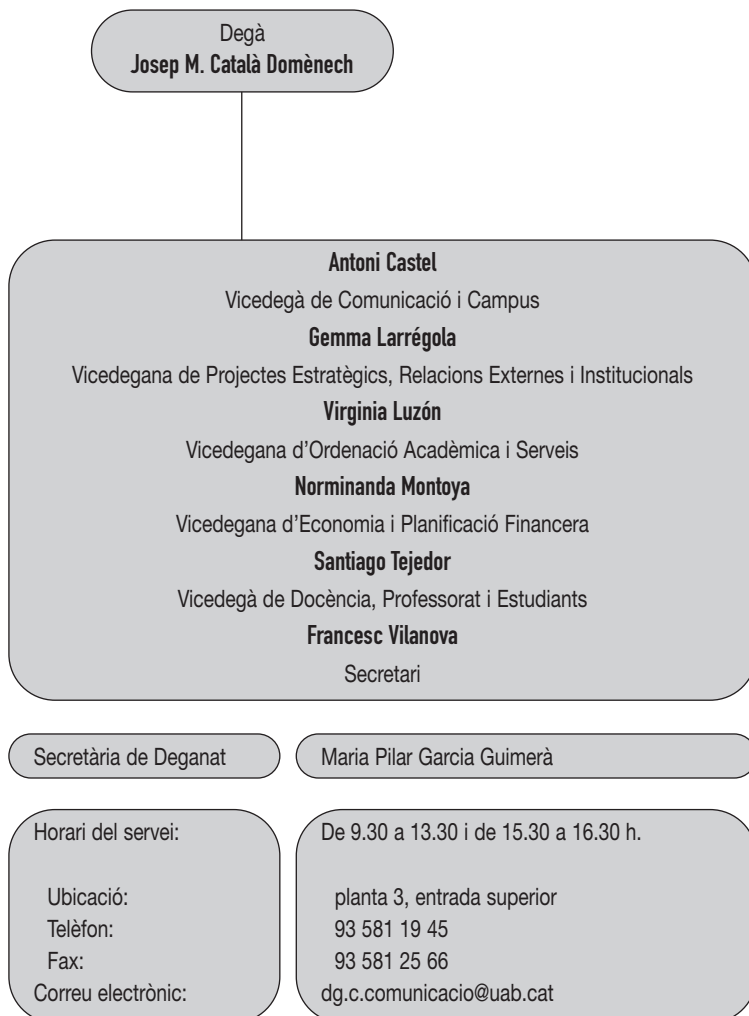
Degà
Josep M. Català Domènech

Antoni Castel
Vicedegà de Comunicació i Campus
Gemma Larrégola
Vicedegana de Projectes Estratègics, Relacions Externes i Institucionals
Virginia Luzón
Vicedegana d'Ordenació Acadèmica i Serveis
Norminanda Montoya
Vicedegana d'Economia i Planificació Financera
Santiago Tejedor
Vicedegà de Docència, Professorat i Estudiants
Francesc Vilanova
Secretari

Secretària de Deganat

Maria Pilar Garcia Guimerà

Horari del servei:

Ubicació:
Telèfon:
Fax:
Correu electrònic:

De 9.30 a 13.30 i de 15.30 a 16.30 h.

planta 3, entrada superior
93 581 19 45
93 581 25 66
dg.c.comunicacio@uab.cat